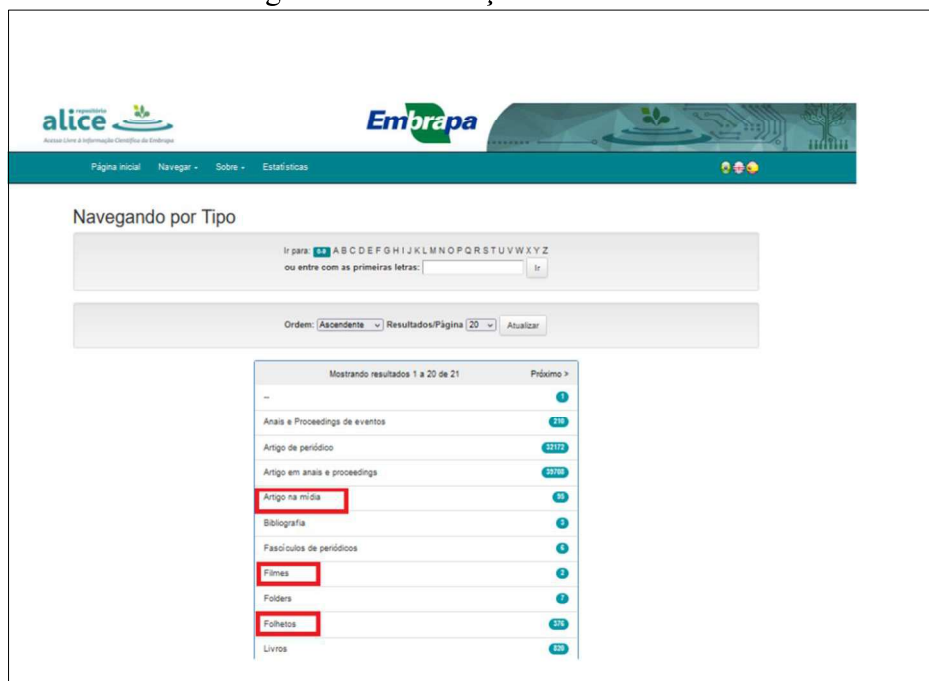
repositório alice
Acesso Livre à Informação Científica da Embrapa

Embrapa

Página inicial Navegar Sobre Estatísticas

Navegando por Tipo

Ir para: 0-9 A B C D E F G H I J K L M N O P Q R S T U V W X Y Z
ou entre com as primeiras letras: Ir

Ordem: Ascendente Resultados/Página 20 Atualizar

Mostrando resultados 1 a 20 de 21 Próximo >

| | |
|---|---|
| -- | 1 |
| Anais e Proceedings de eventos | 210 |
| Artigo de periódico | 32172 |
| Artigo em anais e proceedings | 35700 |
| Artigo na mídia | 95 |
| Bibliografia | 3 |
| Fascículos de periódicos | 6 |
| Filmes | 2 |
| Folders | 7 |
| Folhetos | 376 |
| Livros | 520 |